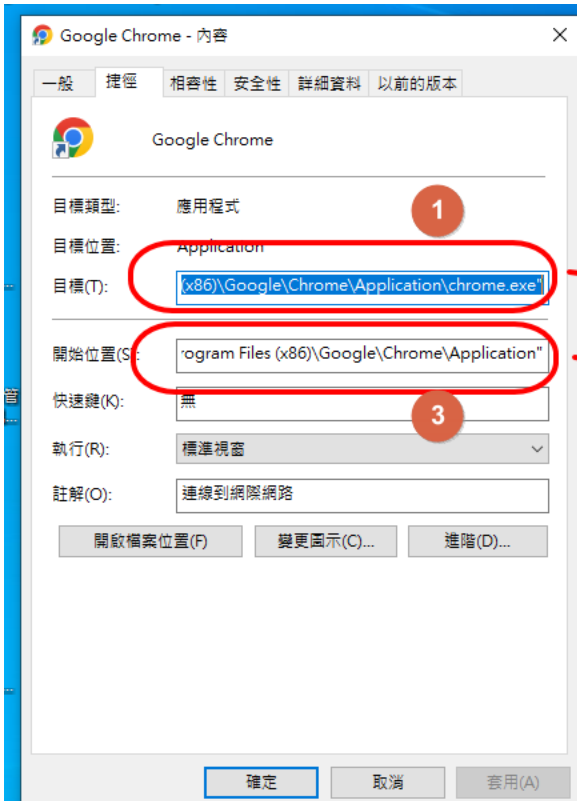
Google Chrome - 內容

一般 捷徑 相容性 安全性 詳細資料 以前的版本

Google Chrome

1

目標類型: 應用程式

目標位置: Application

目標(T): (x86)\Google\Chrome\Application\chrome.exe"

開始位置(S): rogram Files (x86)\Google\Chrome\Application"

3

快速鍵(K): 無

執行(R): 標準視窗

註解(O): 連線到網際網路

開啟檔案位置(F) 變更圖示(C)... 進階(D)...

確定 取消 套用(A)

管

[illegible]